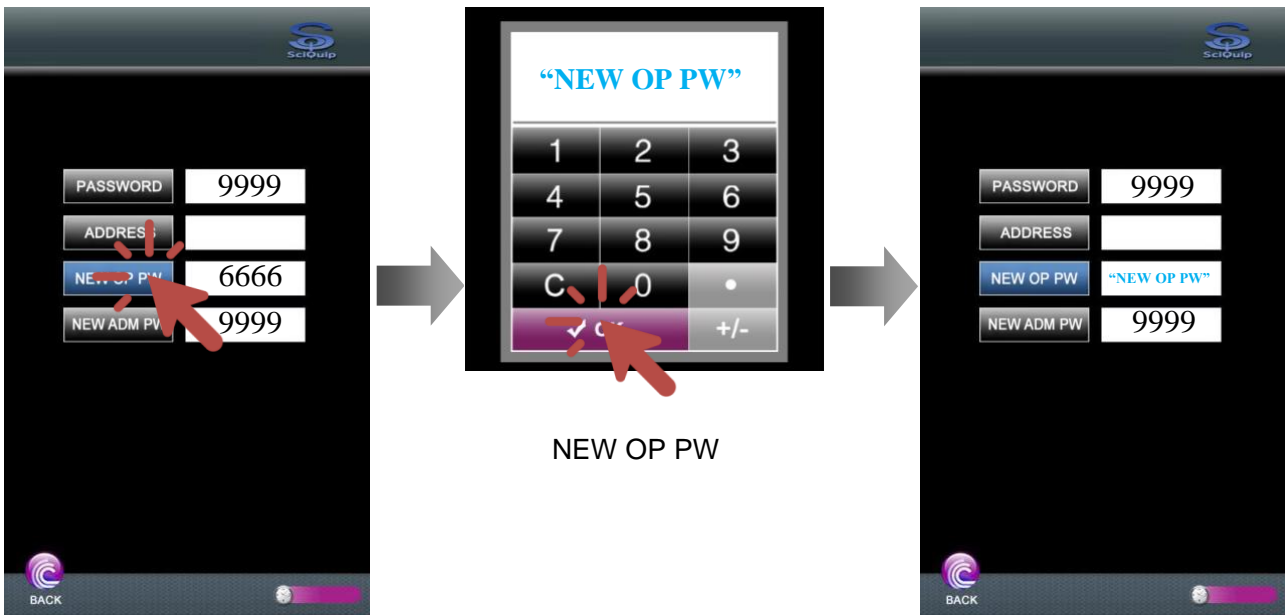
SciQuip

PASSWORD 9999

ADDRESS

NEW OP PW 6666

NEW ADM PW 9999

BACK

"NEW OP PW"

| 1 | 2 | 3 |
|---|---|---|
| 4 | 5 | 6 |
| 7 | 8 | 9 |
| C | 0 | • |
| ✓ OK | | +/- |

NEW OP PW

SciQuip

PASSWORD 9999

ADDRESS

NEW OP PW "NEW OP PW"

NEW ADM PW 9999

BACK